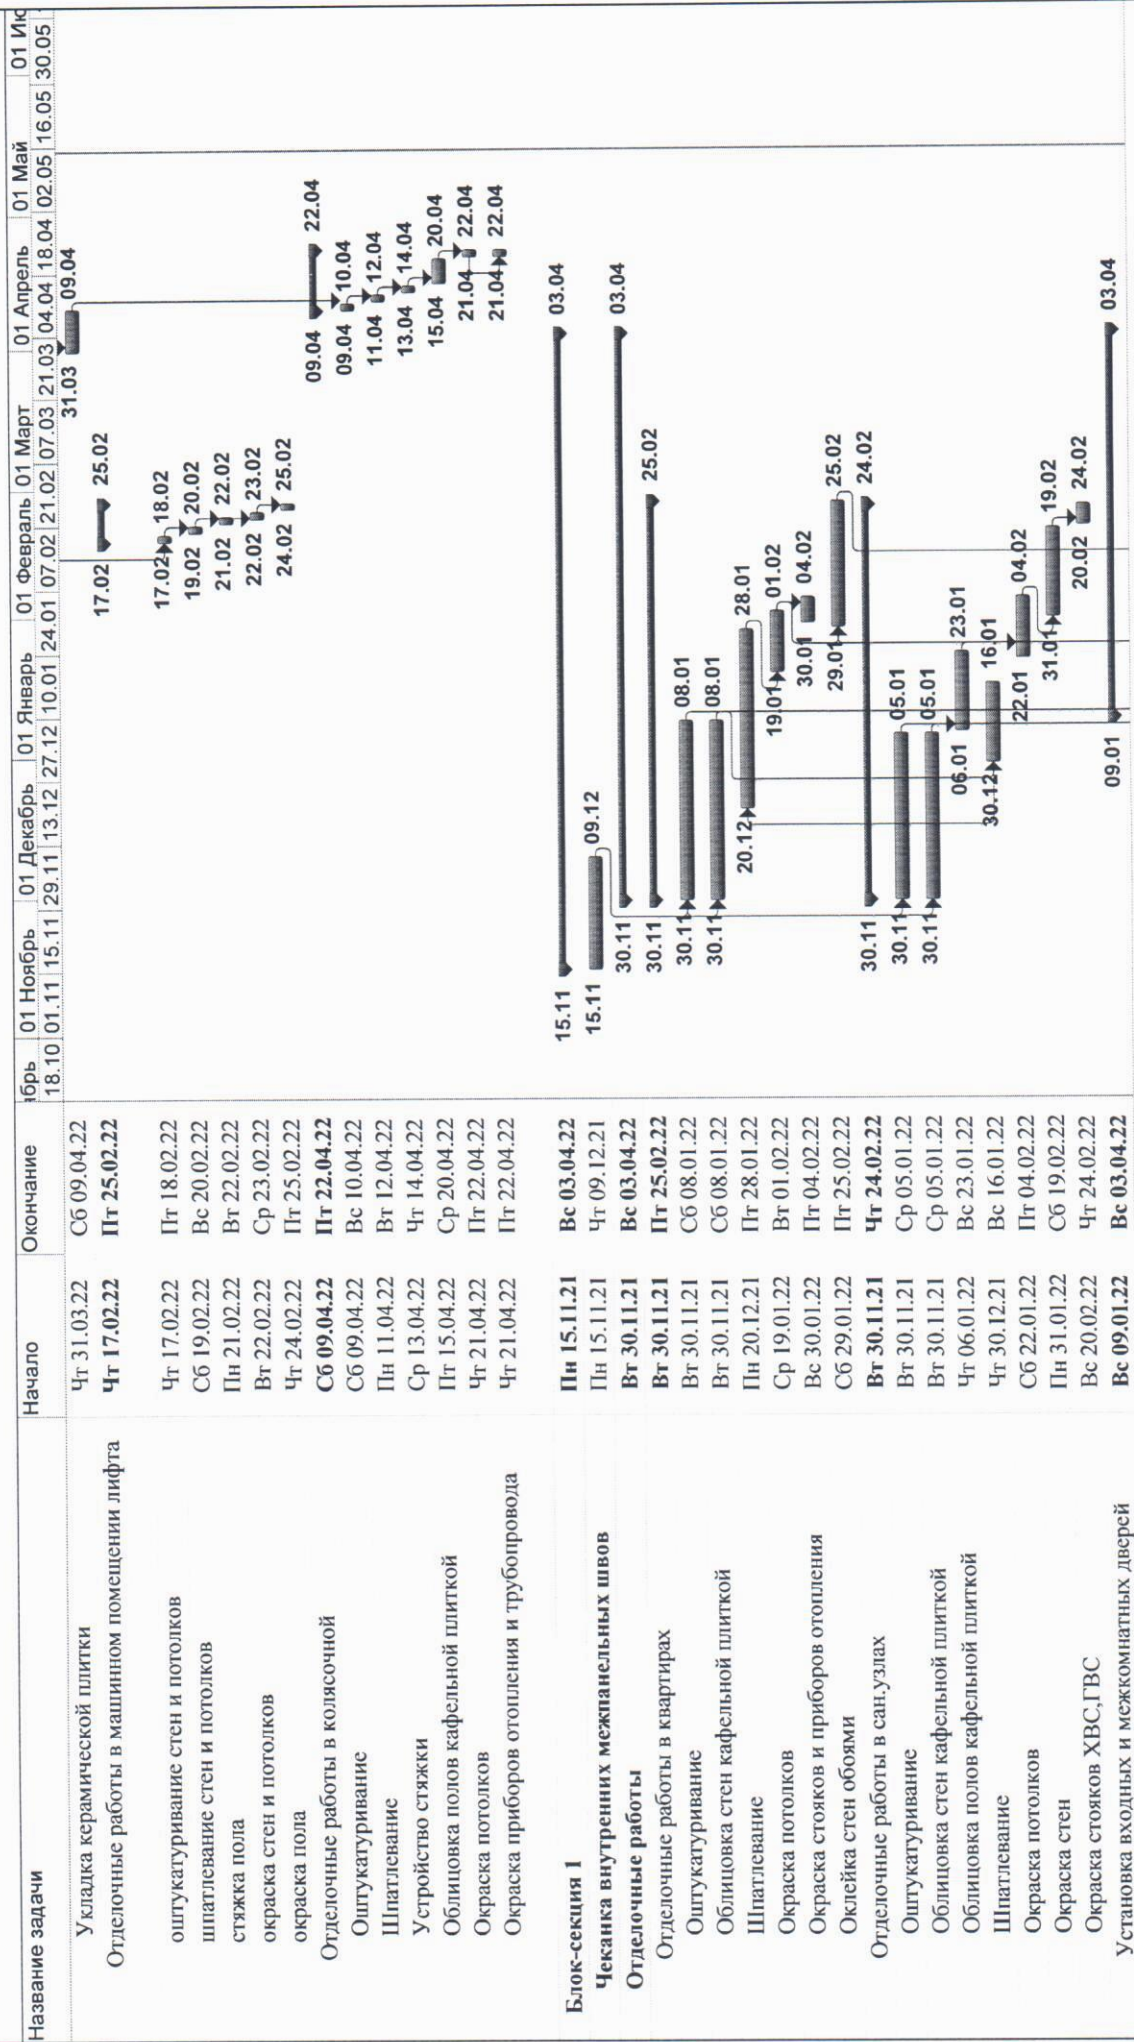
| Название задачи | Начало | Окончание |
|---|---|---|
| Укладка керамической плитки | Чт 31.03.22 | Сб 09.04.22 |
| Отделочные работы в машинном помещении лифта | **Чт 17.02.22** | **Пт 25.02.22** |
| | | |
| оштукатуривание стен и потолков | Чт 17.02.22 | Пт 18.02.22 |
| шпатлевание стен и потолков | Сб 19.02.22 | Вс 20.02.22 |
| стяжка пола | Пн 21.02.22 | Вт 22.02.22 |
| окраска стен и потолков | Вт 22.02.22 | Ср 23.02.22 |
| окраска пола | Чт 24.02.22 | Пт 25.02.22 |
| Отделочные работы в колясочной | **Сб 09.04.22** | **Пт 22.04.22** |
| Оштукатуривание | Сб 09.04.22 | Вс 10.04.22 |
| Шпатлевание | Пн 11.04.22 | Вт 12.04.22 |
| Устройство стяжки | Ср 13.04.22 | Чт 14.04.22 |
| Облицовка полов кафельной плиткой | Пт 15.04.22 | Ср 20.04.22 |
| Окраска потолков | Чт 21.04.22 | Пт 22.04.22 |
| Окраска приборов отопления и трубопровода | Чт 21.04.22 | Пт 22.04.22 |
| | | |
| **Блок-секция 1** | **Пн 15.11.21** | **Вс 03.04.22** |
| **Чеканка внутренних межпанельных швов** | Пн 15.11.21 | Чт 09.12.21 |
| **Отделочные работы** | **Вт 30.11.21** | **Вс 03.04.22** |
| Отделочные работы в квартирах | **Вт 30.11.21** | **Пт 25.02.22** |
| Оштукатуривание | Вт 30.11.21 | Сб 08.01.22 |
| Облицовка стен кафельной плиткой | Вт 30.11.21 | Сб 08.01.22 |
| Шпатлевание | Пн 20.12.21 | Пт 28.01.22 |
| Окраска потолков | Ср 19.01.22 | Вт 01.02.22 |
| Окраска стояков и приборов отопления | Вс 30.01.22 | Пт 04.02.22 |
| Оклейка стен обоями | Сб 29.01.22 | Пт 25.02.22 |
| Отделочные работы в сан.узлах | **Вт 30.11.21** | **Чт 24.02.22** |
| Оштукатуривание | Вт 30.11.21 | Ср 05.01.22 |
| Облицовка стен кафельной плиткой | Вт 30.11.21 | Ср 05.01.22 |
| Облицовка полов кафельной плиткой | Чт 06.01.22 | Вс 23.01.22 |
| Шпатлевание | Чт 30.12.21 | Вс 16.01.22 |
| Окраска потолков | Сб 22.01.22 | Пт 04.02.22 |
| Окраска стен | Пн 31.01.22 | Сб 19.02.22 |
| Окраска стояков ХВС,ГВС | Вс 20.02.22 | Чт 24.02.22 |
| Установка входных и межкомнатных дверей | **Вс 09.01.22** | **Вс 03.04.22** |

ябрь | 01 Ноябрь | 01 Декабрь | 01 Январь | 01 Февраль | 01 Март | 01 Апрель | 01 Май | 01 Ию
18.10 | 01.11 | 15.11 | 29.11 | 13.12 | 27.12 | 10.01 | 24.01 | 07.02 | 21.02 | 07.03 | 21.03 | 04.04 | 18.04 | 02.05 | 16.05 | 30.05

31.03 09.04
17.02 25.02
17.02 18.02
19.02 20.02
21.02 22.02
22.02 23.02
24.02 25.02
09.04 22.04
09.04 10.04
11.04 12.04
13.04 14.04
15.04 20.04
21.04 22.04
21.04 22.04
15.11 03.04
15.11 09.12
30.11 03.04
30.11 25.02
30.11 08.01
30.11 08.01
20.12 28.01
19.01 01.02
30.01 04.02
29.01 25.02
30.11 24.02
30.11 05.01
30.11 05.01
06.01 23.01
30.12 16.01
22.01 04.02
31.01 19.02
20.02 24.02
09.01 03.04